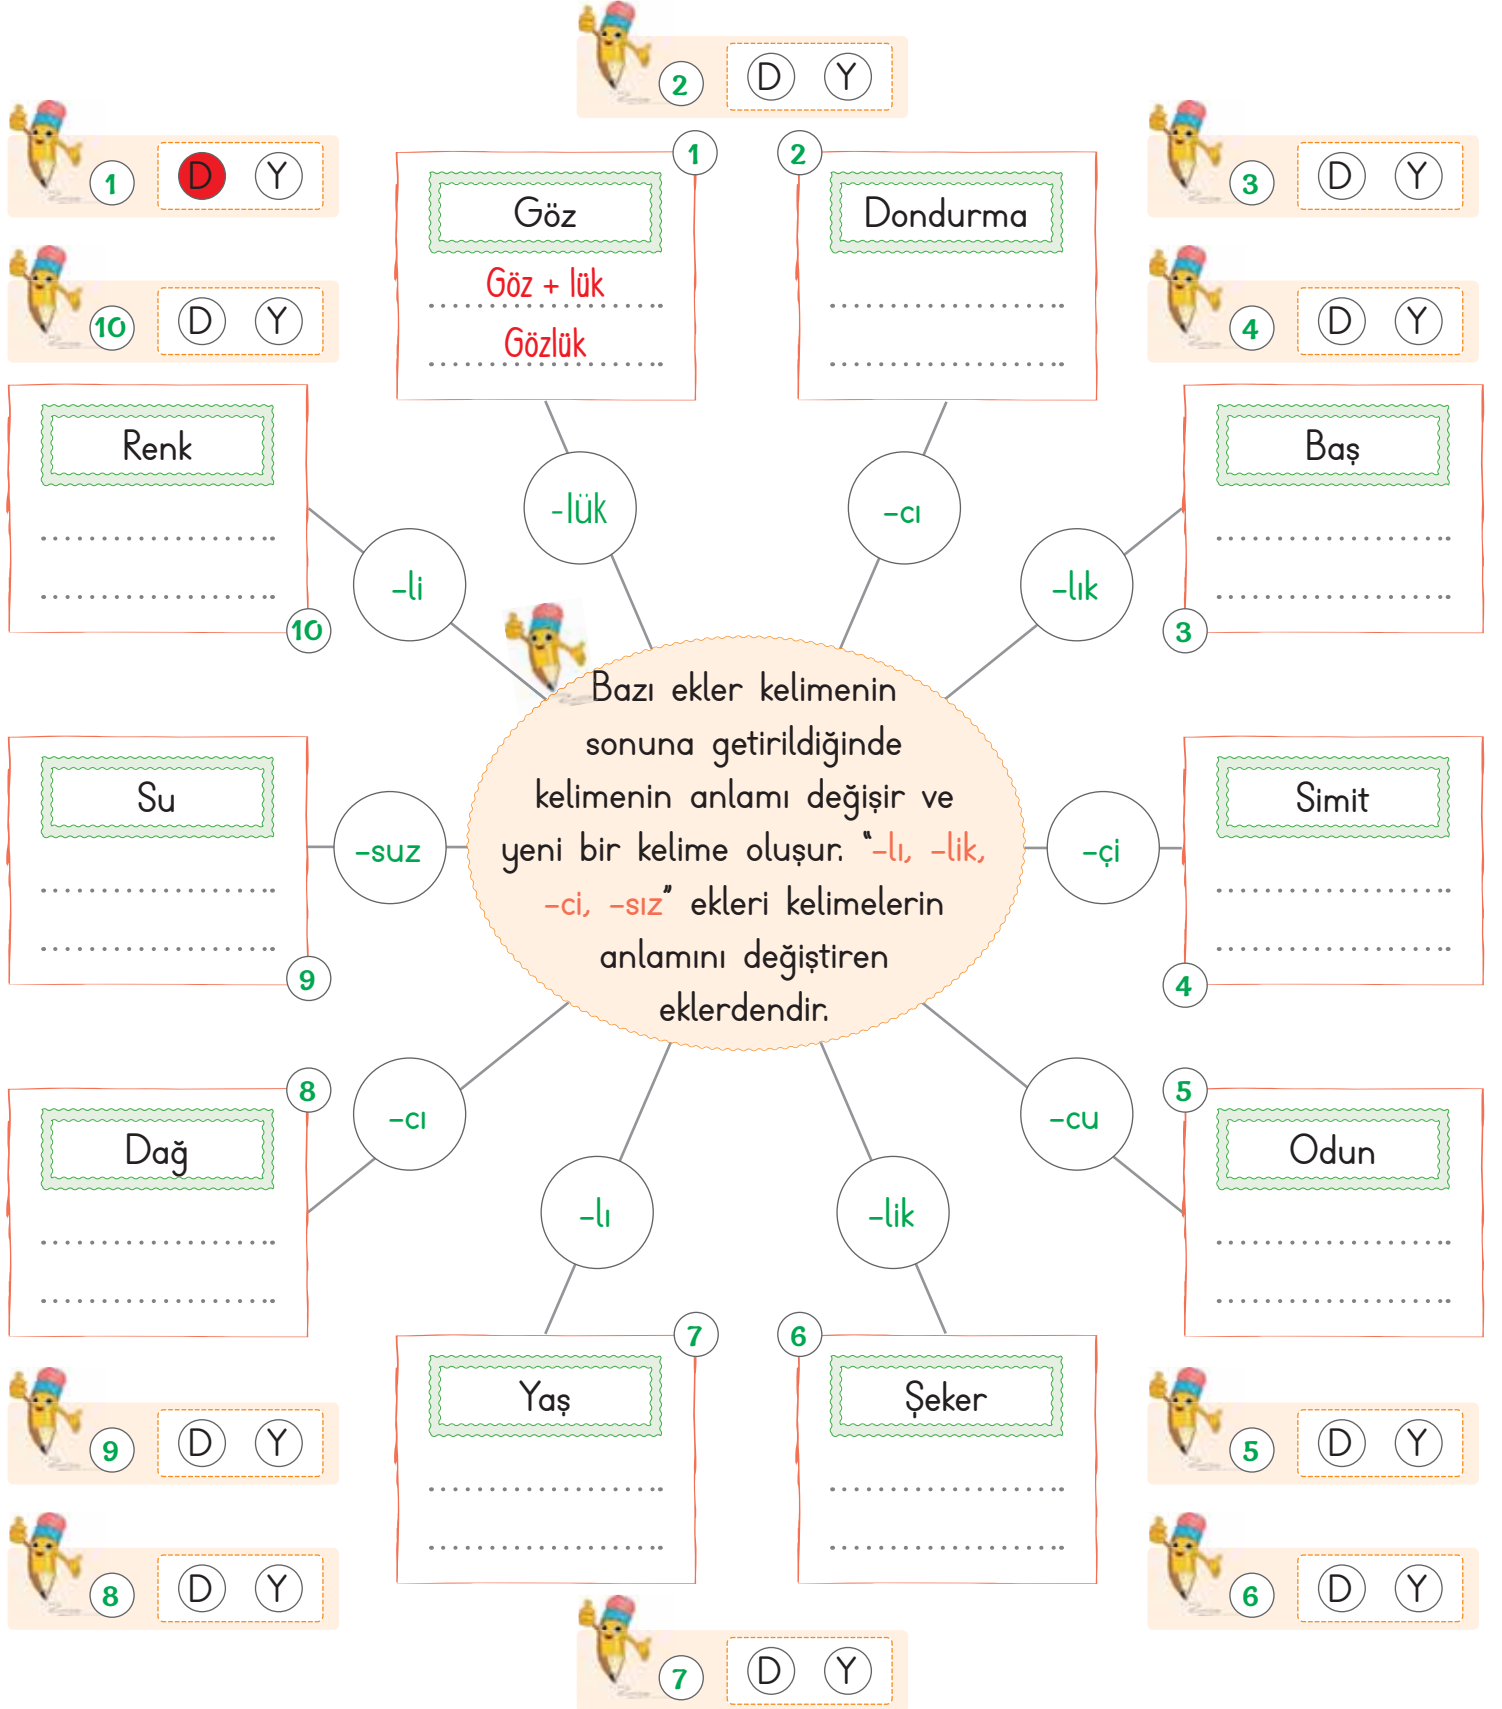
2 D Y

1 D Y

10 D Y

3 D Y

4 D Y

1
Göz
Göz + lük
Gözlük

2
Dondurma
.....................
.....................

Renk
.....................
.....................
10

Baş
.....................
.....................
3

-lük

-cı

-li

-lık

Bazı ekler kelimenin sonuna getirildiğinde kelimenin anlamı değişir ve yeni bir kelime oluşur. "-lı, -lik, -ci, -sız" ekleri kelimelerin anlamını değiştiren eklerdendir.

Su
.....................
.....................
9

-suz

-çi

Simit
.....................
.....................
4

8
Dağ
.....................
.....................

-cı

-cu

5
Odun
.....................
.....................

-lı

-lik

7
Yaş
.....................
.....................

6
Şeker
.....................
.....................

9 D Y

8 D Y

5 D Y

6 D Y

7 D Y